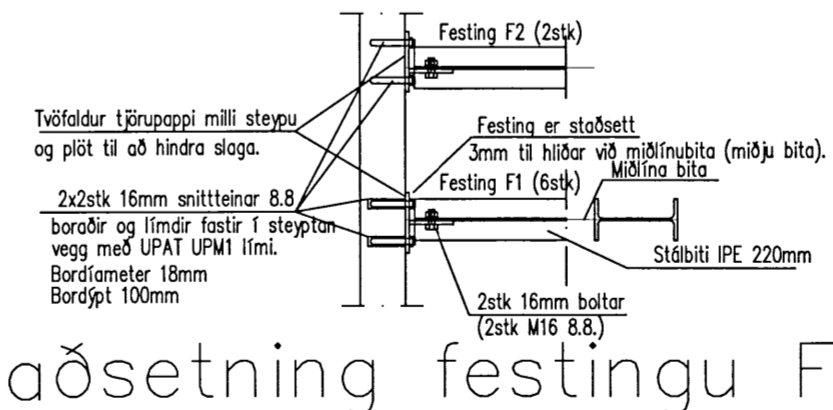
Festing F2 (2stk)

Tvöfaldur tjörupappi milli steypu og plöt til að hindra slaga.

Festing er staðsett 3mm til hliðar við miðlínubita (miðju bita).

Festing F1 (6stk)

Miðlína bita

2x2stk 16mm snittteinar 8.8 boraðir og límdir fastir í steyptan vegg með UPAT UPM1 límí.
Bordíameter 18mm
Bordýpt 100mm

Stálbiti IPE 220mm

2stk 16mm boltar (2stk M16 8.8.)

aðsetning festingu F